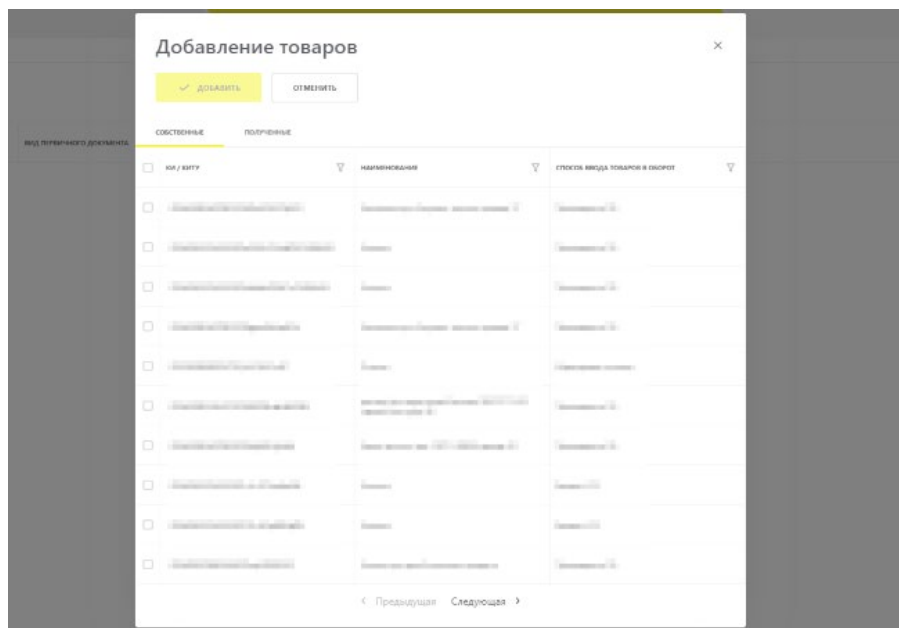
ВИД ПЕРВИЧНОГО ДОКУМЕНТА

Добавление товаров

×

✓ ДОБАВИТЬ

ОТМЕНИТЬ

СОБСТВЕННЫЕ

ПОЛУЧЕННЫЕ

| КИ / КИТУ | НАИМЕНОВАНИЕ | СПОСОБ ВВОДА ТОВАРОВ В ОБОРОТ |
|---|---|---|
| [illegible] | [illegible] | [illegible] |
| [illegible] | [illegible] | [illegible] |
| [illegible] | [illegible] | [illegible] |
| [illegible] | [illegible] | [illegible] |
| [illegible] | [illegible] | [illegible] |
| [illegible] | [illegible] | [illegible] |
| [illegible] | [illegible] | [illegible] |
| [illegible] | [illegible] | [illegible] |
| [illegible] | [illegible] | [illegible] |
| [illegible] | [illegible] | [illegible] |

‹ Предыдущая Следующая ›